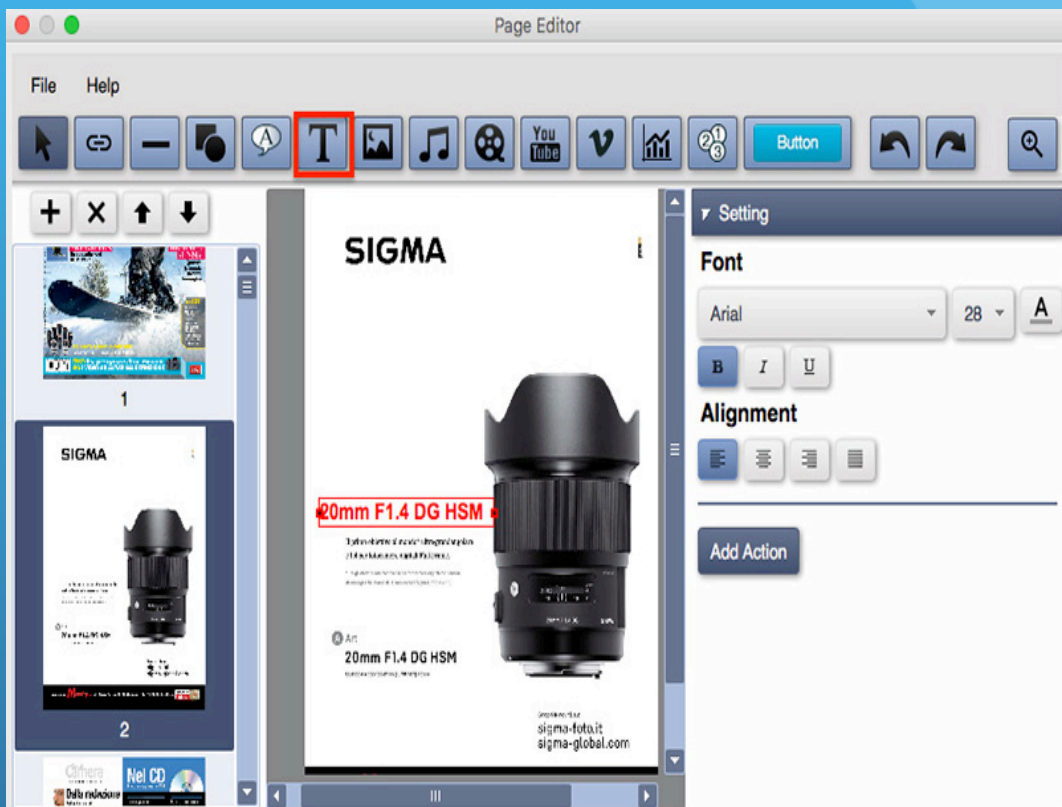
Page Editor

File Help

Button

+ × ↑ ↓

1

SIGMA

2

Nel CD

Dalla redazione

SIGMA

20mm F1.4 DG HSM

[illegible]

A Art

20mm F1.4 DG HSM

sigma-foto.it
sigma-global.com

Setting

Font

Arial

28

A

B I U

Alignment

Add Action